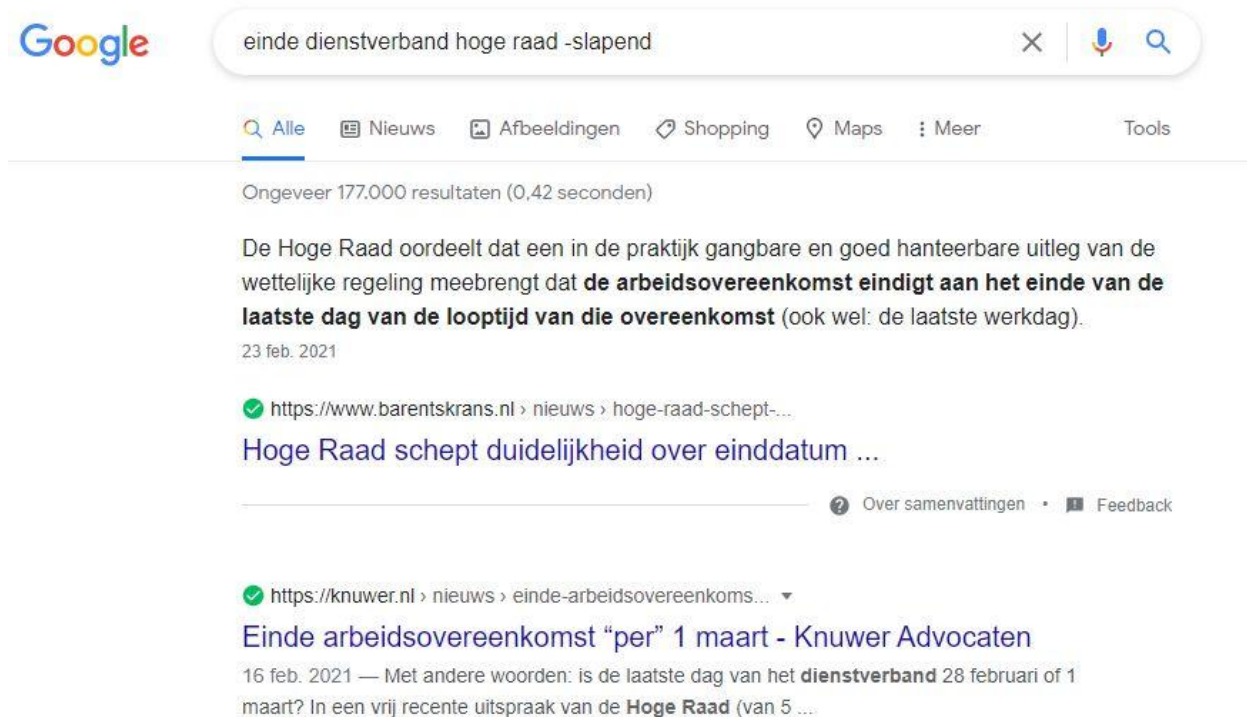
Google

einde dienstverband hoge raad -slapend

Alle Nieuws Afbeeldingen Shopping Maps Meer Tools

Ongeveer 177.000 resultaten (0,42 seconden)

De Hoge Raad oordeelt dat een in de praktijk gangbare en goed hanteerbare uitleg van de wettelijke regeling meebrengt dat **de arbeidsovereenkomst eindigt aan het einde van de laatste dag van de looptijd van die overeenkomst** (ook wel: de laatste werkdag).
23 feb. 2021

https://www.barentskrans.nl › nieuws › hoge-raad-schept-...
Hoge Raad schept duidelijkheid over einddatum ...

Over samenvattingen • Feedback

https://knuwer.nl › nieuws › einde-arbeidsovereenkoms...
Einde arbeidsovereenkomst “per” 1 maart - Knuwer Advocaten
16 feb. 2021 — Met andere woorden: is de laatste dag van het **dienstverband** 28 februari of 1 maart? In een vrij recente uitspraak van de **Hoge Raad** (van 5 ...